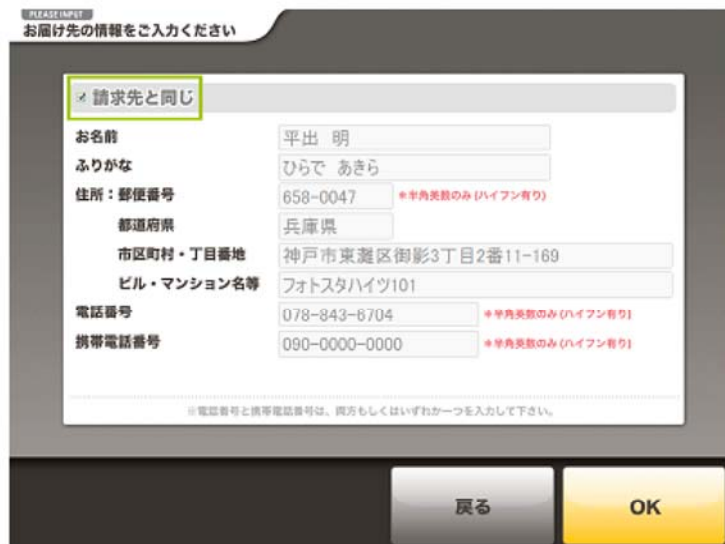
PLEASE INPUT
お届け先の情報をご入力ください

請求先と同じ

お名前 平出 明
ふりがな ひらで あきら
住所：郵便番号 658-0047 ＊半角英数のみ（ハイフン有り）
都道府県 兵庫県
市区町村・丁目番地 神戸市東灘区御影3丁目2番11-169
ビル・マンション名等 フォトスタハイツ101
電話番号 078-843-6704 ＊半角英数のみ（ハイフン有り）
携帯電話番号 090-0000-0000 ＊半角英数のみ（ハイフン有り）

※電話番号と携帯電話番号は、両方もしくはいずれか一つを入力して下さい。

戻る
OK